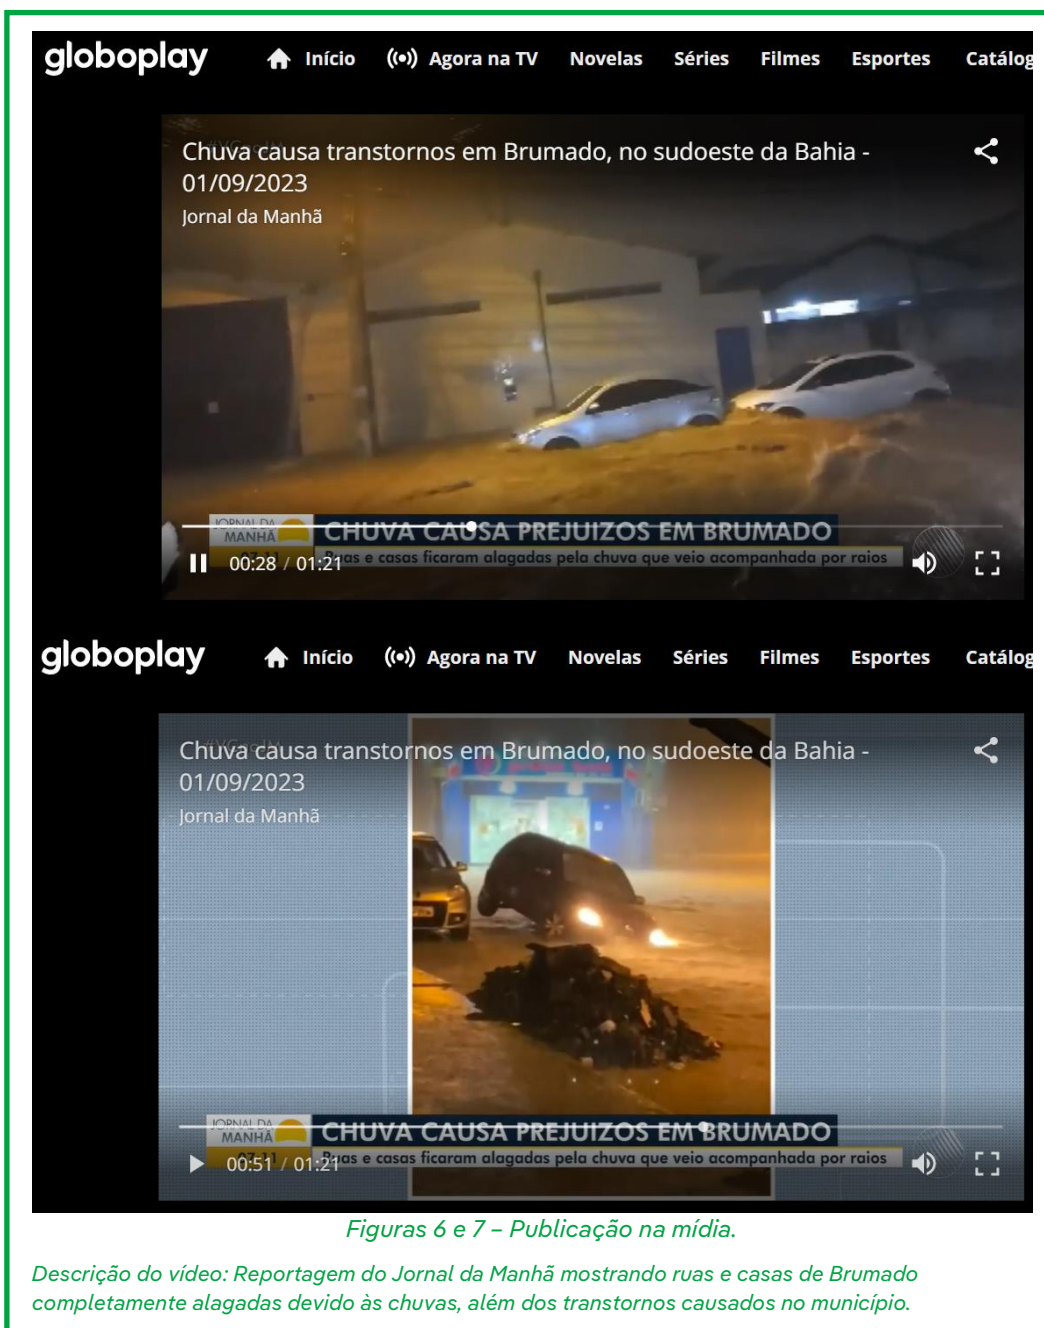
globoplay Início Agora na TV Novelas Séries Filmes Esportes Catálog

Chuva causa transtornos em Brumado, no sudoeste da Bahia - 01/09/2023
Jornal da Manhã

JORNAL DA MANHÃ
CHUVA CAUSA PREJUIZOS EM BRUMADO
Ruas e casas ficaram alagadas pela chuva que veio acompanhada por raios
00:28 / 01:21

globoplay Início Agora na TV Novelas Séries Filmes Esportes Catálog

Chuva causa transtornos em Brumado, no sudoeste da Bahia - 01/09/2023
Jornal da Manhã

JORNAL DA MANHÃ
CHUVA CAUSA PREJUIZOS EM BRUMADO
Ruas e casas ficaram alagadas pela chuva que veio acompanhada por raios
00:51 / 01:21

Figuras 6 e 7 – Publicação na mídia.

Descrição do vídeo: Reportagem do Jornal da Manhã mostrando ruas e casas de Brumado completamente alagadas devido às chuvas, além dos transtornos causados no município.